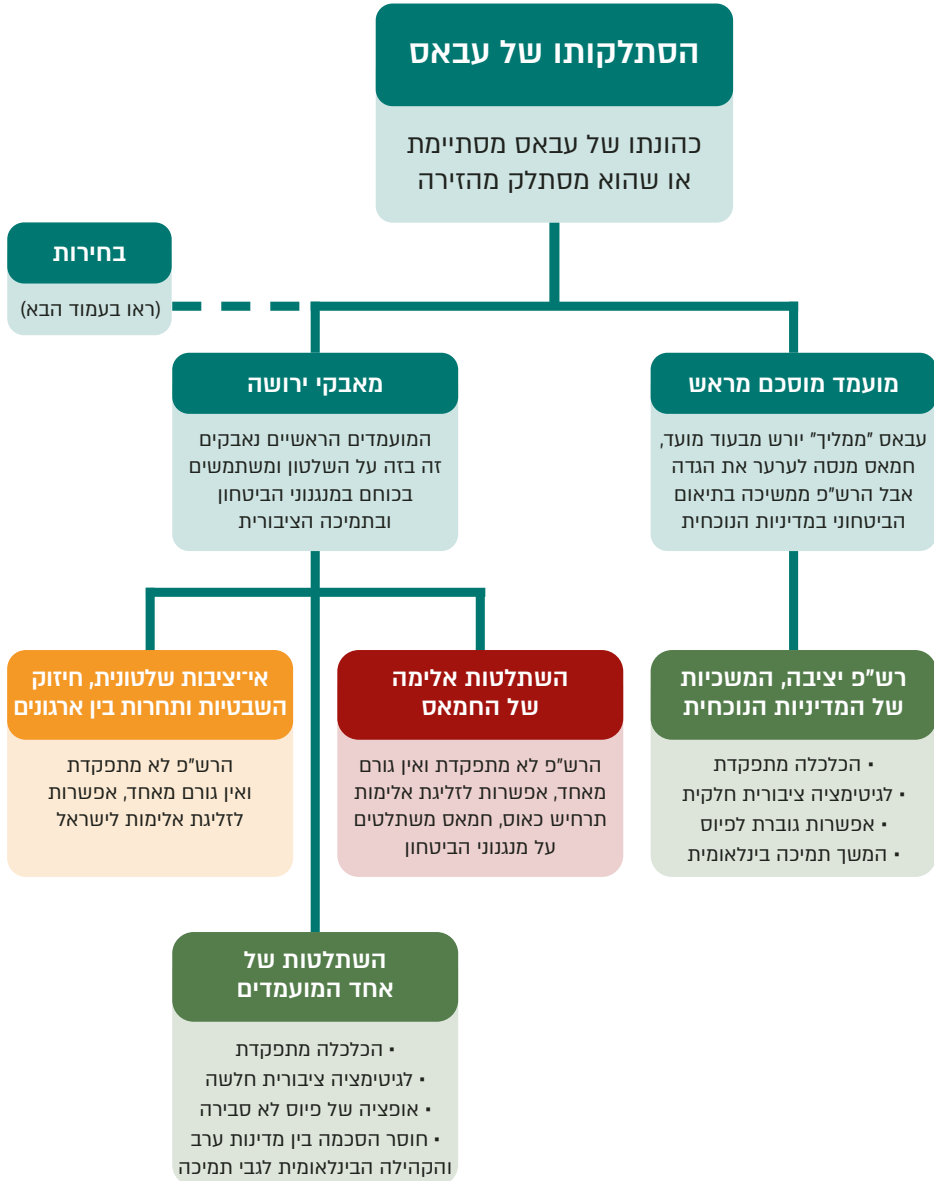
הסתלקותו של עבאס

כהונתו של עבאס מסתיימת או שהוא מסתלק מהזירה

בחירות

(ראו בעמוד הבא)

מאבקי ירושה

המועמדים הראשיים נאבקים זה בזה על השלטון ומשתמשים בכוחם במנגנוני הביטחון ובתמיכה הציבורית

מועמד מוסכם מראש

עבאס "ממליך" יורש מבעוד מועד, חמאס מנסה לערער את הגדה אבל הרש"פ ממשיכה בתיאום הביטחוני במדיניות הנוכחית

אי־יציבות שלטונית, חיזוק השבטיות ותחרות בין ארגונים

הרש"פ לא מתפקדת ואין גורם מאחד, אפשרות לזליגת אלימות לישראל

השתלטות אלימה של החמאס

הרש"פ לא מתפקדת ואין גורם מאחד, אפשרות לזליגת אלימות תרחיש כאוס, חמאס משתלטים על מנגנוני הביטחון

רש"פ יציבה, המשכיות של המדיניות הנוכחית

• הכלכלה מתפקדת
• לגיטימציה ציבורית חלקית
• אפשרות גוברת לפיוס
• המשך תמיכה בינלאומית

השתלטות של אחד המועמדים

• הכלכלה מתפקדת
• לגיטימציה ציבורית חלשה
• אופציה של פיוס לא סבירה
• חוסר הסכמה בין מדינות ערב והקהילה הבינלאומית לגבי תמיכה